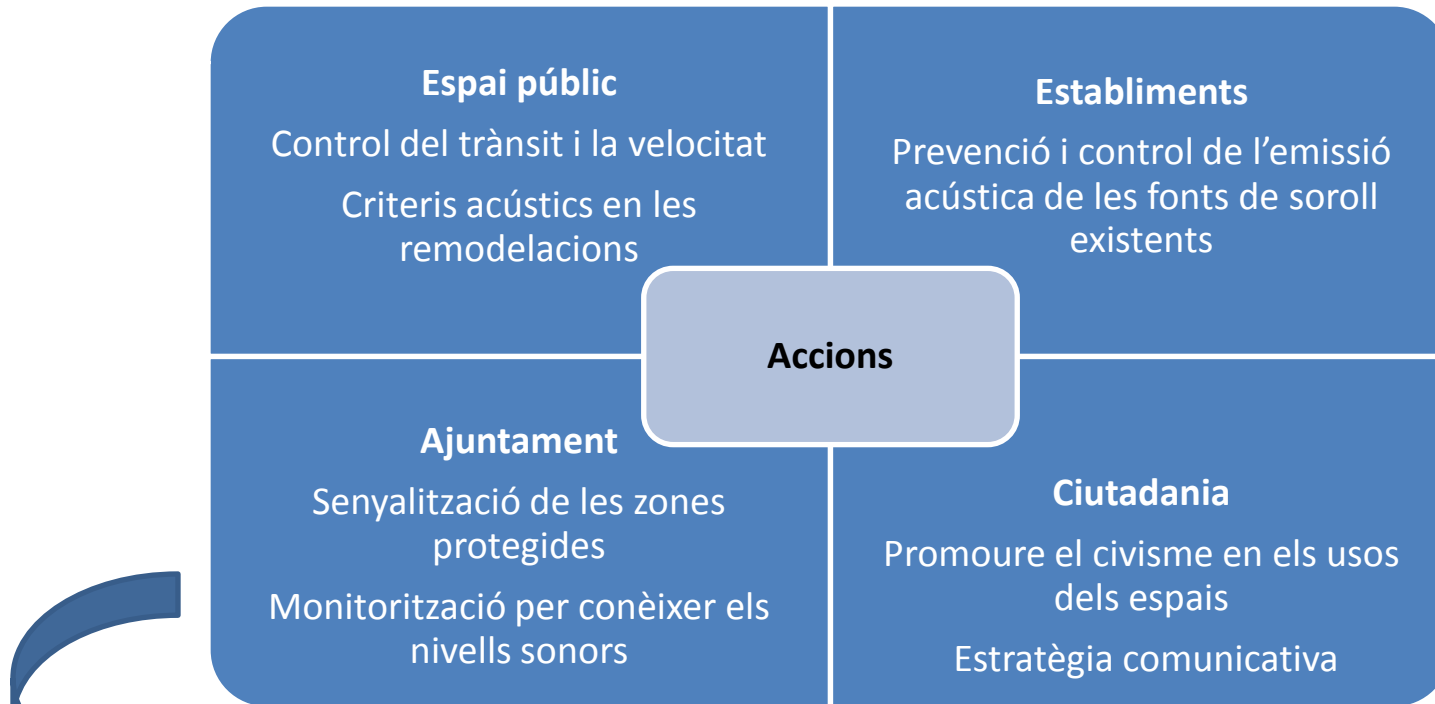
Espai públic

Control del trànsit i la velocitat

Criteris acústics en les remodelacions

Establiments

Prevenció i control de l’emissió acústica de les fonts de soroll existents

Accions

Ajuntament

Senyalització de les zones protegides

Monitorització per conèixer els nivells sonors

Ciutadania

Promoure el civisme en els usos dels espais

Estratègia comunicativa